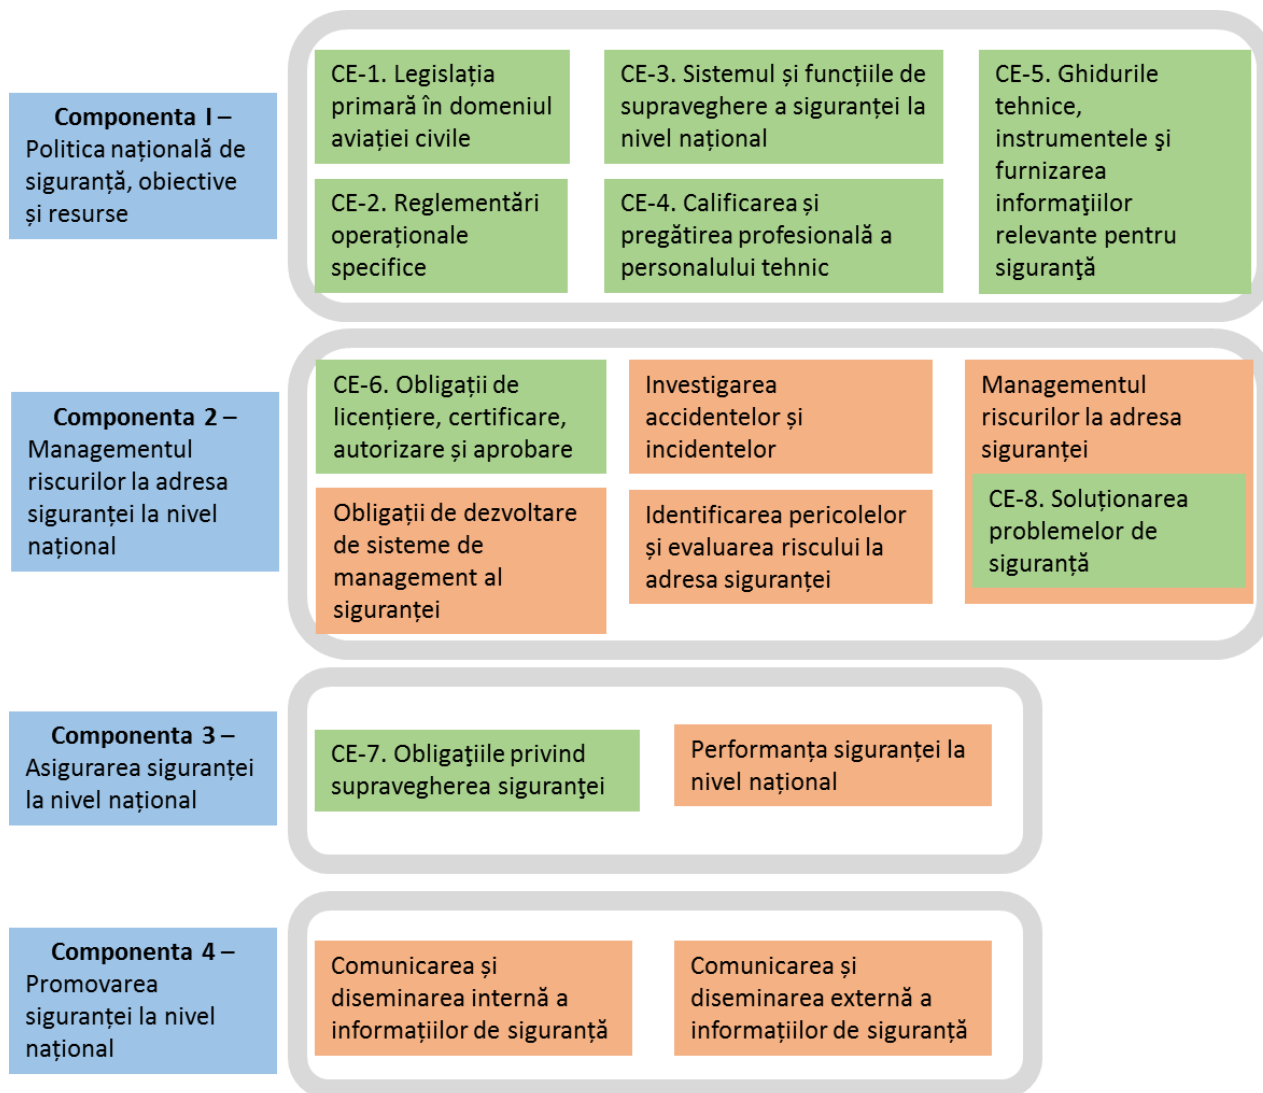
**Componenta I –** Politica națională de siguranță, obiective și resurse

CE-1. Legislația primară în domeniul aviației civile

CE-3. Sistemul și funcțiile de supraveghere a siguranței la nivel național

CE-5. Ghidurile tehnice, instrumentele şi furnizarea informaţiilor relevante pentru siguranţă

CE-2. Reglementări operaționale specifice

CE-4. Calificarea și pregătirea profesională a personalului tehnic

**Componenta 2 –** Managementul riscurilor la adresa siguranței la nivel național

CE-6. Obligații de licențiere, certificare, autorizare și aprobare

Investigarea accidentelor și incidentelor

Managementul riscurilor la adresa siguranței

Obligații de dezvoltare de sisteme de management al siguranței

Identificarea pericolelor și evaluarea riscului la adresa siguranței

CE-8. Soluționarea problemelor de siguranță

**Componenta 3 –** Asigurarea siguranței la nivel național

CE-7. Obligaţiile privind supravegherea siguranţei

Performanța siguranței la nivel național

**Componenta 4 –** Promovarea siguranței la nivel național

Comunicarea și diseminarea internă a informațiilor de siguranță

Comunicarea și diseminarea externă a informațiilor de siguranță